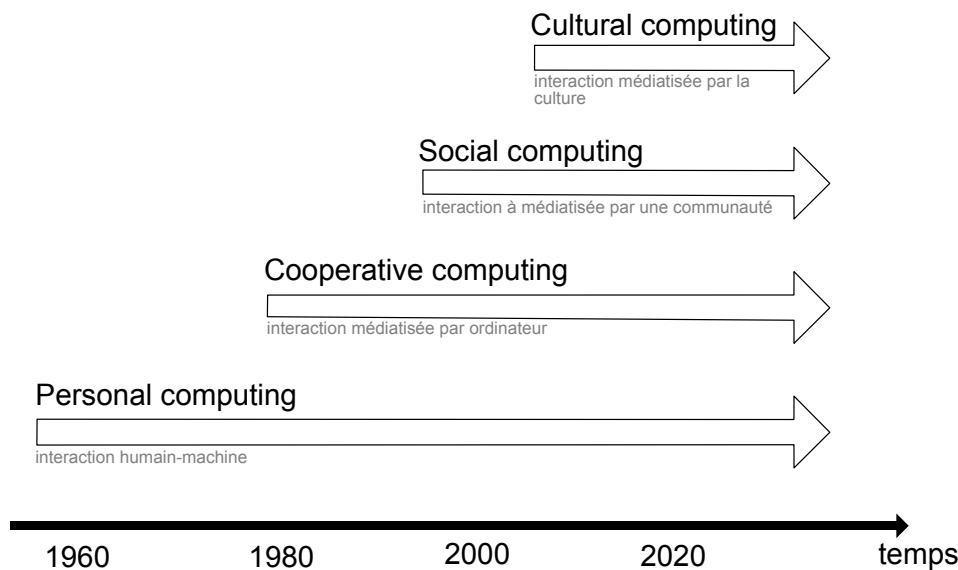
Cultural computing

interaction médiatisée par la culture

Social computing

interaction à médiatisée par une communauté

Cooperative computing

interaction médiatisée par ordinateur

Personal computing

interaction humain-machine

1960 1980 2000 2020 temps